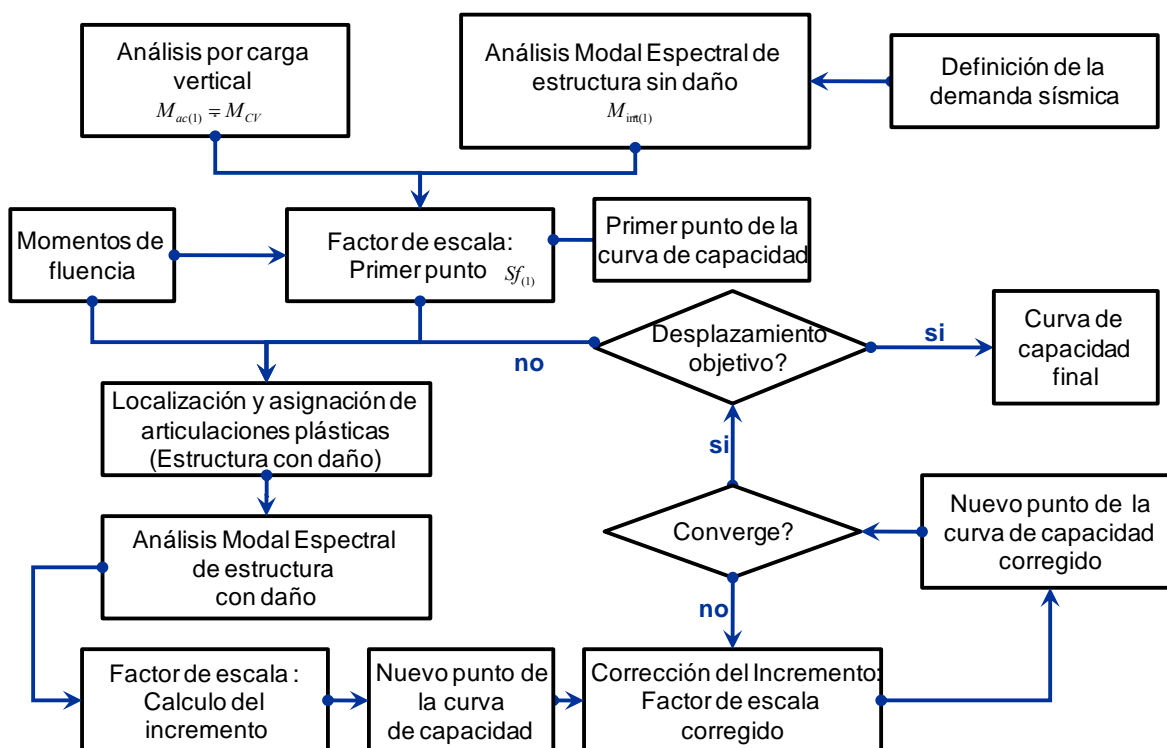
Análisis por carga vertical
$M_{ac(1)} = M_{CV}$

Análisis Modal Espectral de estructura sin daño
$M_{inft(1)}$

Definición de la demanda sísmica

Momentos de fluencia

Factor de escala: Primer punto $Sf_{(1)}$

Primer punto de la curva de capacidad

Desplazamiento objetivo?

si

Curva de capacidad final

no

Localización y asignación de articulaciones plásticas (Estructura con daño)

si

Análisis Modal Espectral de estructura con daño

Converge?

Nuevo punto de la curva de capacidad corregido

no

Factor de escala : Calculo del incremento

Nuevo punto de la curva de capacidad

Corrección del Incremento: Factor de escala corregido